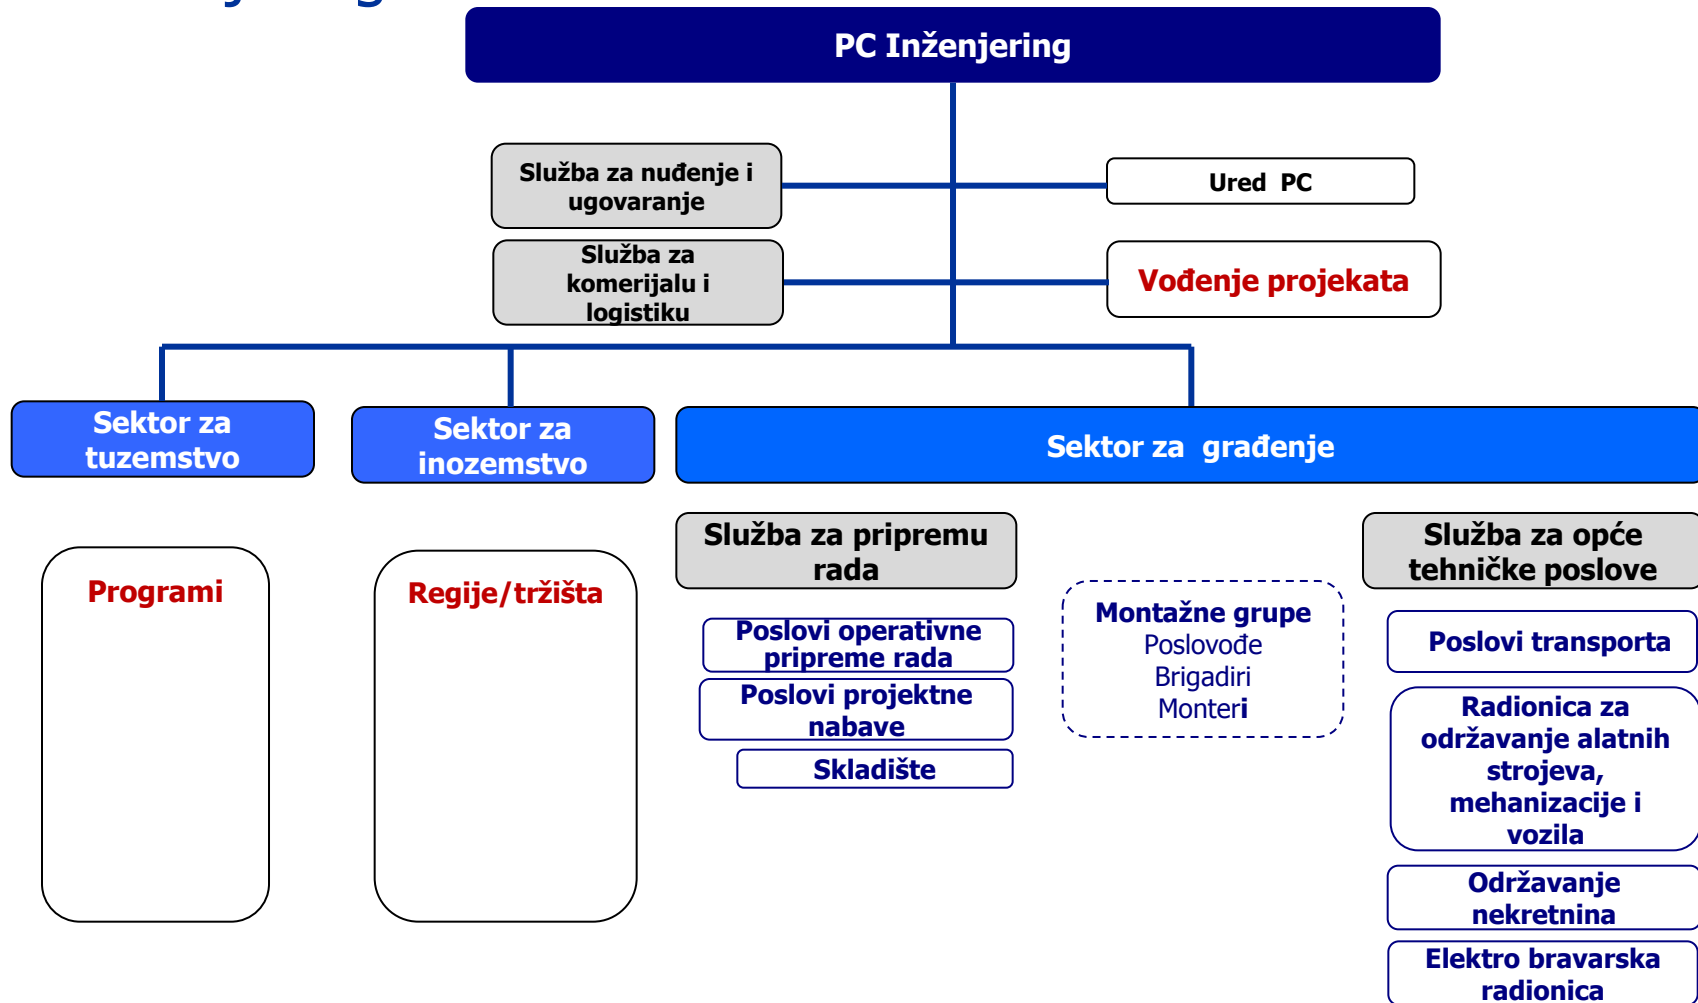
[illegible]

PC Inženjering

Služba za nuđenje i ugovaranje

Ured PC

Služba za komerijalu i logistiku

Vođenje projekata

Sektor za tuzemstvo

Sektor za inozemstvo

Sektor za građenje

Programi

Regije/tržišta

Služba za pripremu rada

Poslovi operativne pripreme rada

Poslovi projektne nabave

Skladište

Montažne grupe
Poslovođe
Brigadiri
Monteri

Služba za opće tehničke poslove

Poslovi transporta

Radionica za održavanje alatnih strojeva, mehanizacije i vozila

Održavanje nekretnina

Elektro bravarska radionica